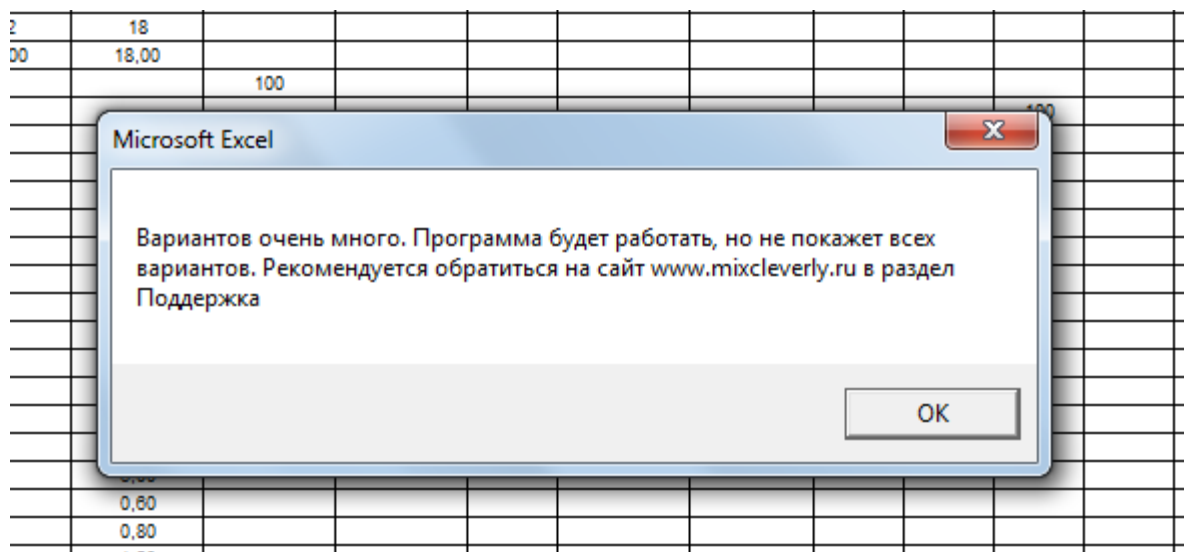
2 18
00 18,00
100
100

Microsoft Excel

Вариантов очень много. Программа будет работать, но не покажет всех вариантов. Рекомендуется обратиться на сайт www.mixcleverly.ru в раздел Поддержка

OK

0,60
0,80